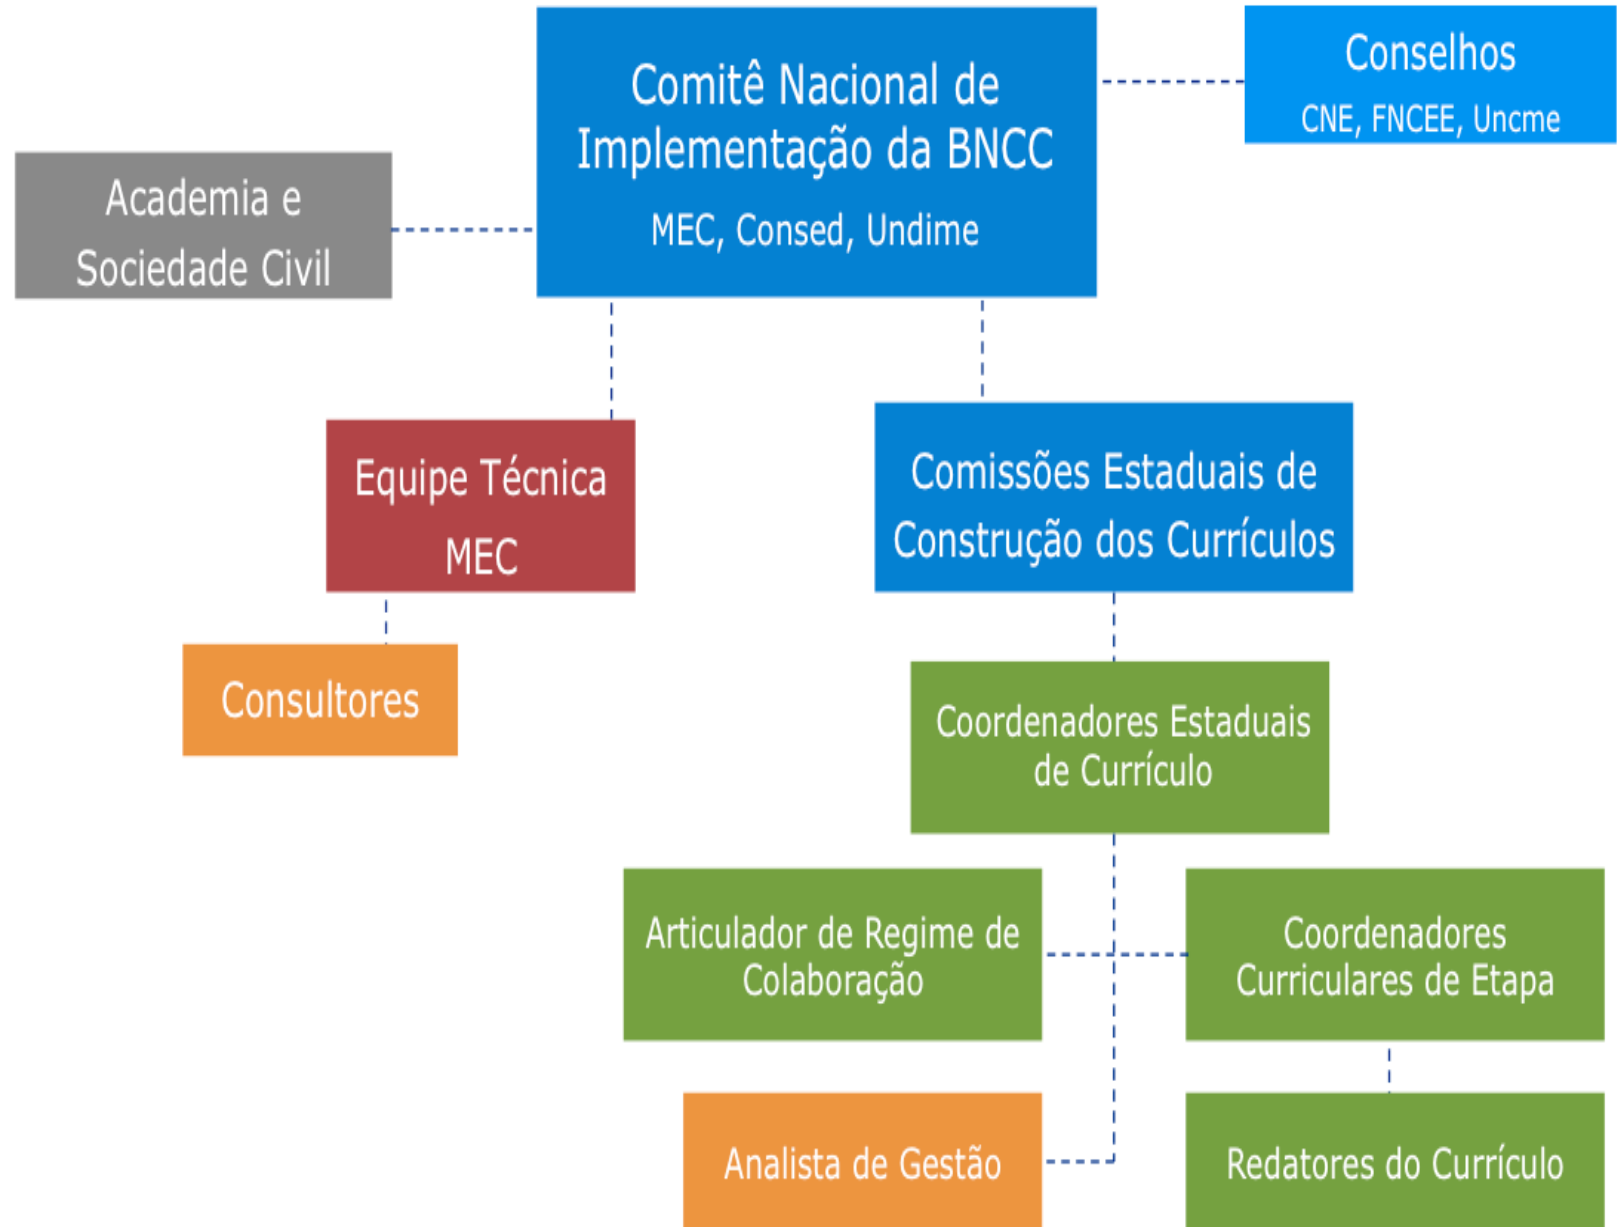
Comitê Nacional de Implementação da BNCC
MEC, Consed, Undime

Conselhos
CNE, FNCEE, Uncme

Academia e Sociedade Civil

Equipe Técnica MEC

Consultores

Comissões Estaduais de Construção dos Currículos

Coordenadores Estaduais de Currículo

Articulador de Regime de Colaboração

Coordenadores Curriculares de Etapa

Analista de Gestão

Redatores do Currículo